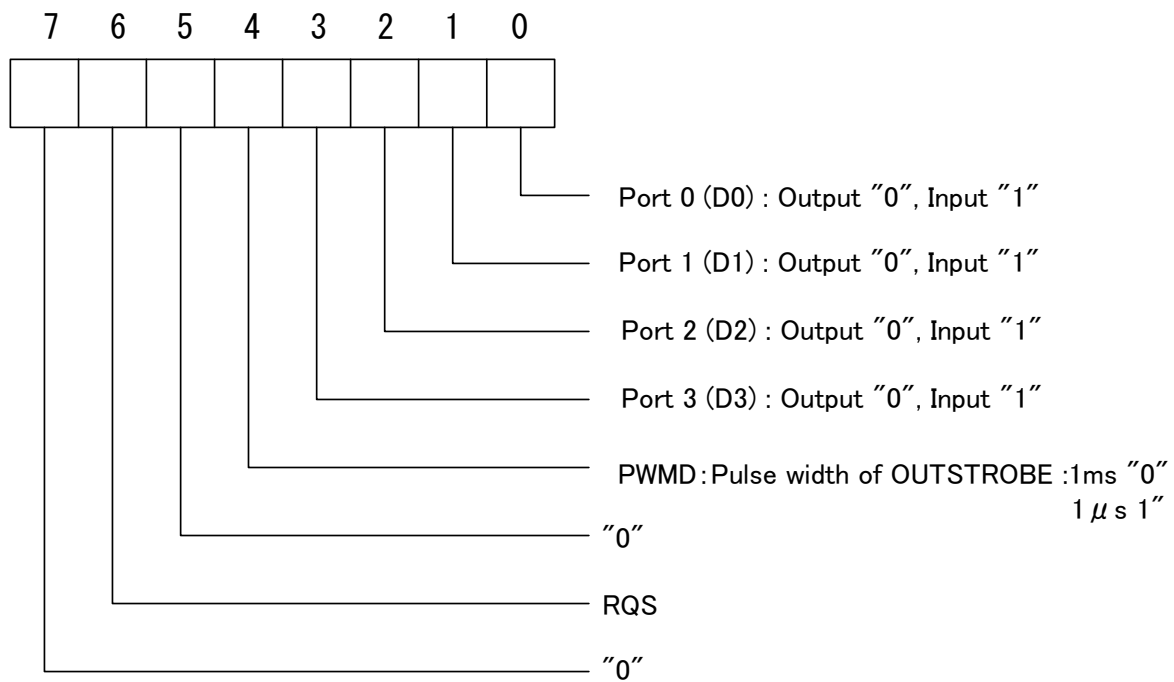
7 6 5 4 3 2 1 0

Port 0 (D0) : Output ″0″, Input ″1″

Port 1 (D1) : Output ″0″, Input ″1″

Port 2 (D2) : Output ″0″, Input ″1″

Port 3 (D3) : Output ″0″, Input ″1″

PWMD : Pulse width of OUTSTROBE :1ms ″0″
$1\mu$s 1″

″0″

RQS

″0″